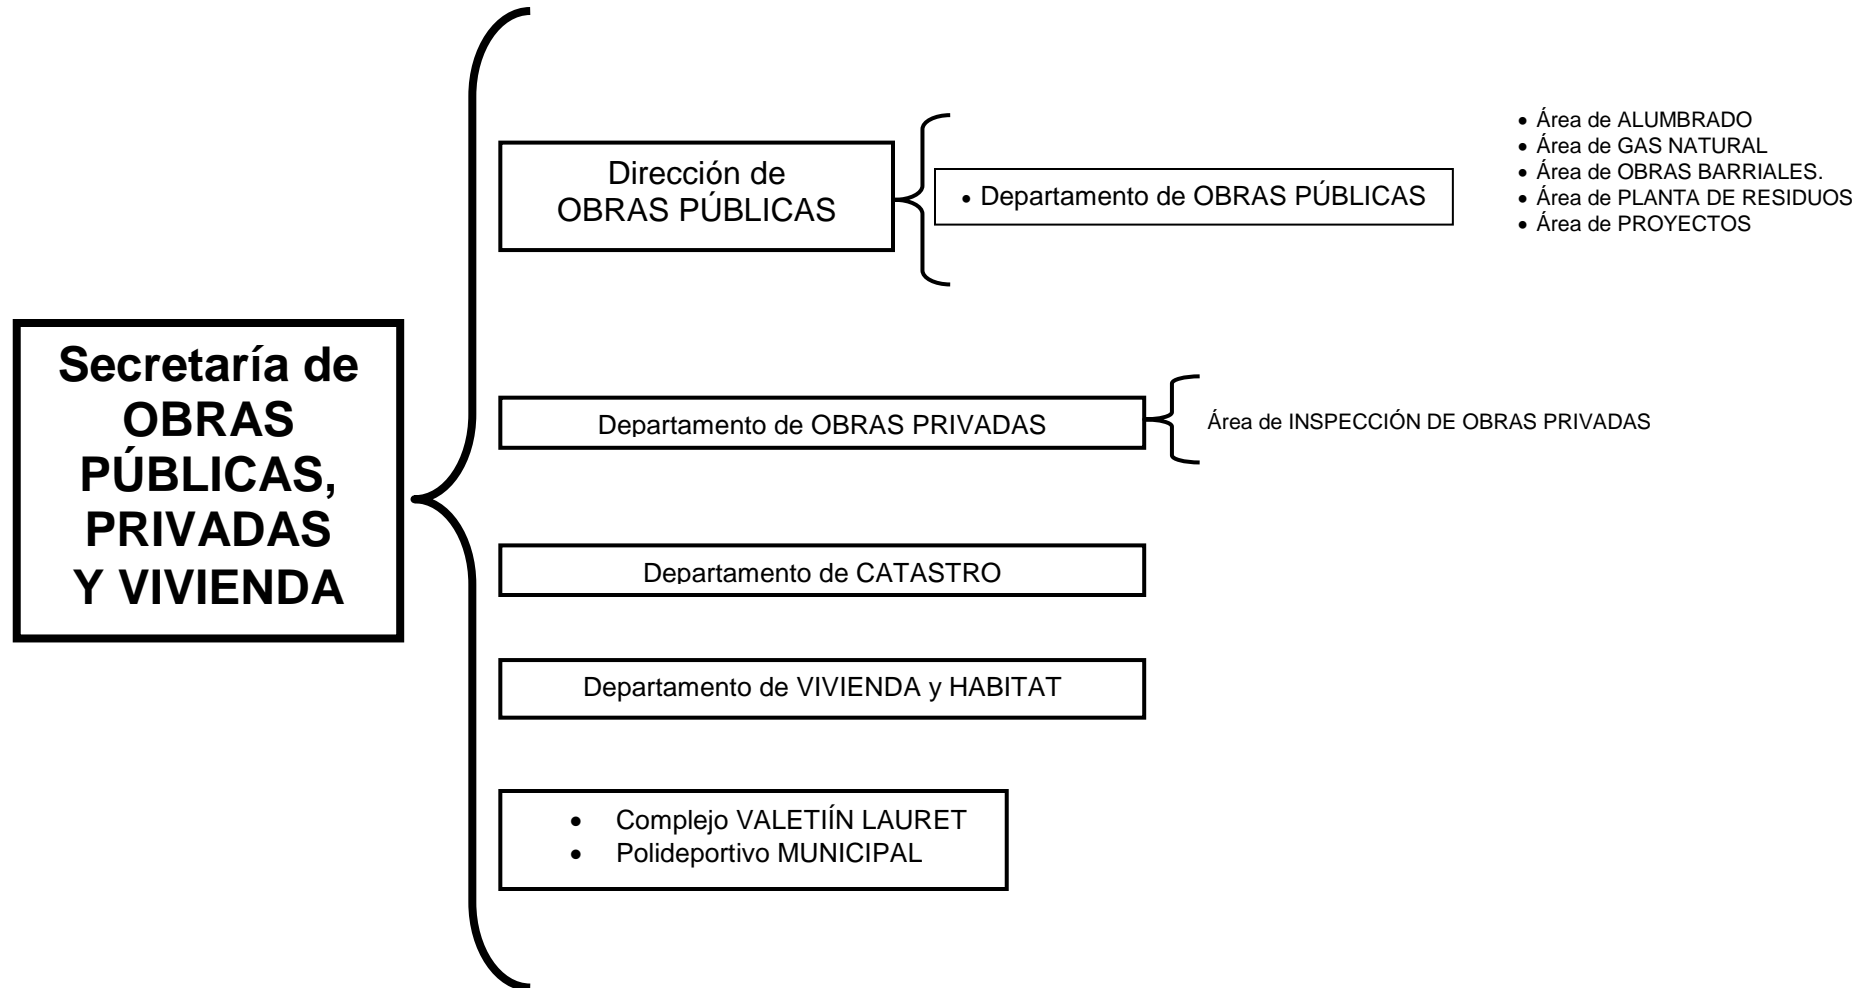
Secretaría de OBRAS PÚBLICAS, PRIVADAS Y VIVIENDA

Dirección de OBRAS PÚBLICAS

• Departamento de OBRAS PÚBLICAS

• Área de ALUMBRADO
• Área de GAS NATURAL
• Área de OBRAS BARRIALES.
• Área de PLANTA DE RESIDUOS
• Área de PROYECTOS

Departamento de OBRAS PRIVADAS

Área de INSPECCIÓN DE OBRAS PRIVADAS

Departamento de CATASTRO

Departamento de VIVIENDA y HABITAT

• Complejo VALETIÍN LAURET
• Polideportivo MUNICIPAL